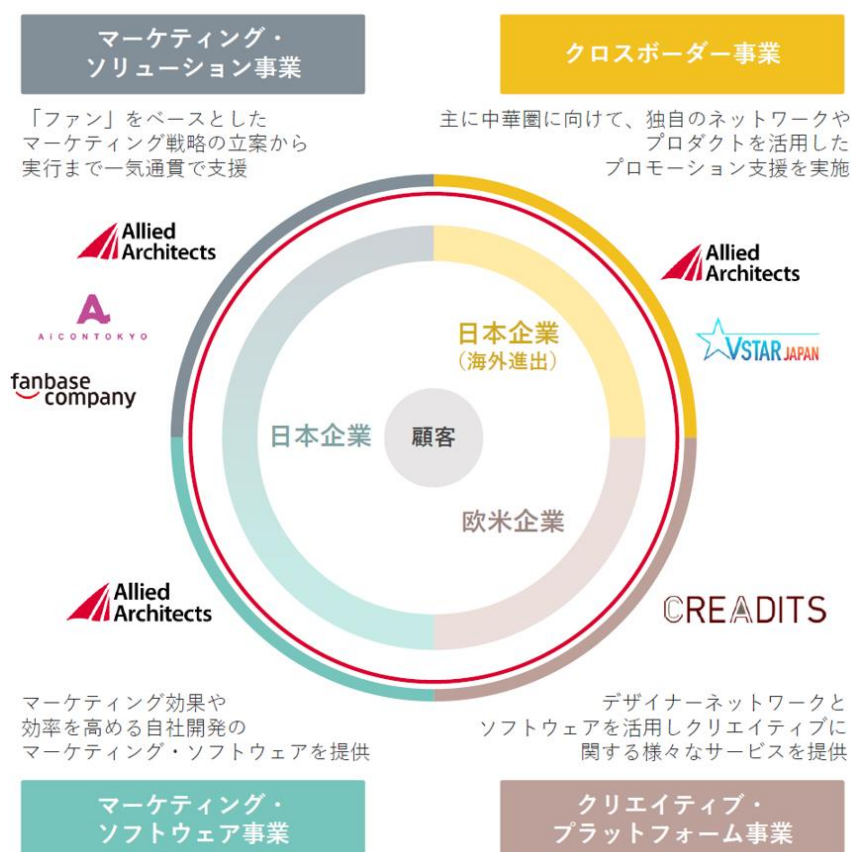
マーケティング・
ソリューション事業

「ファン」をベースとした
マーケティング戦略の立案から
実行まで一気通貫で支援

クロスボーダー事業

主に中華圏に向けて、独自のネットワークや
プロダクトを活用した
プロモーション支援を実施

Allied Architects

AICONTOKYO

fanbase company

Allied Architects

VSTAR JAPAN

日本企業
(海外進出)

日本企業

顧客

欧米企業

Allied Architects

CREADITS

マーケティング効果や
効率を高める自社開発の
マーケティング・ソフトウェアを提供

デザイナーネットワークと
ソフトウェアを活用しクリエイティブに
関する様々なサービスを提供

マーケティング・
ソフトウェア事業

クリエイティブ・
プラットフォーム事業